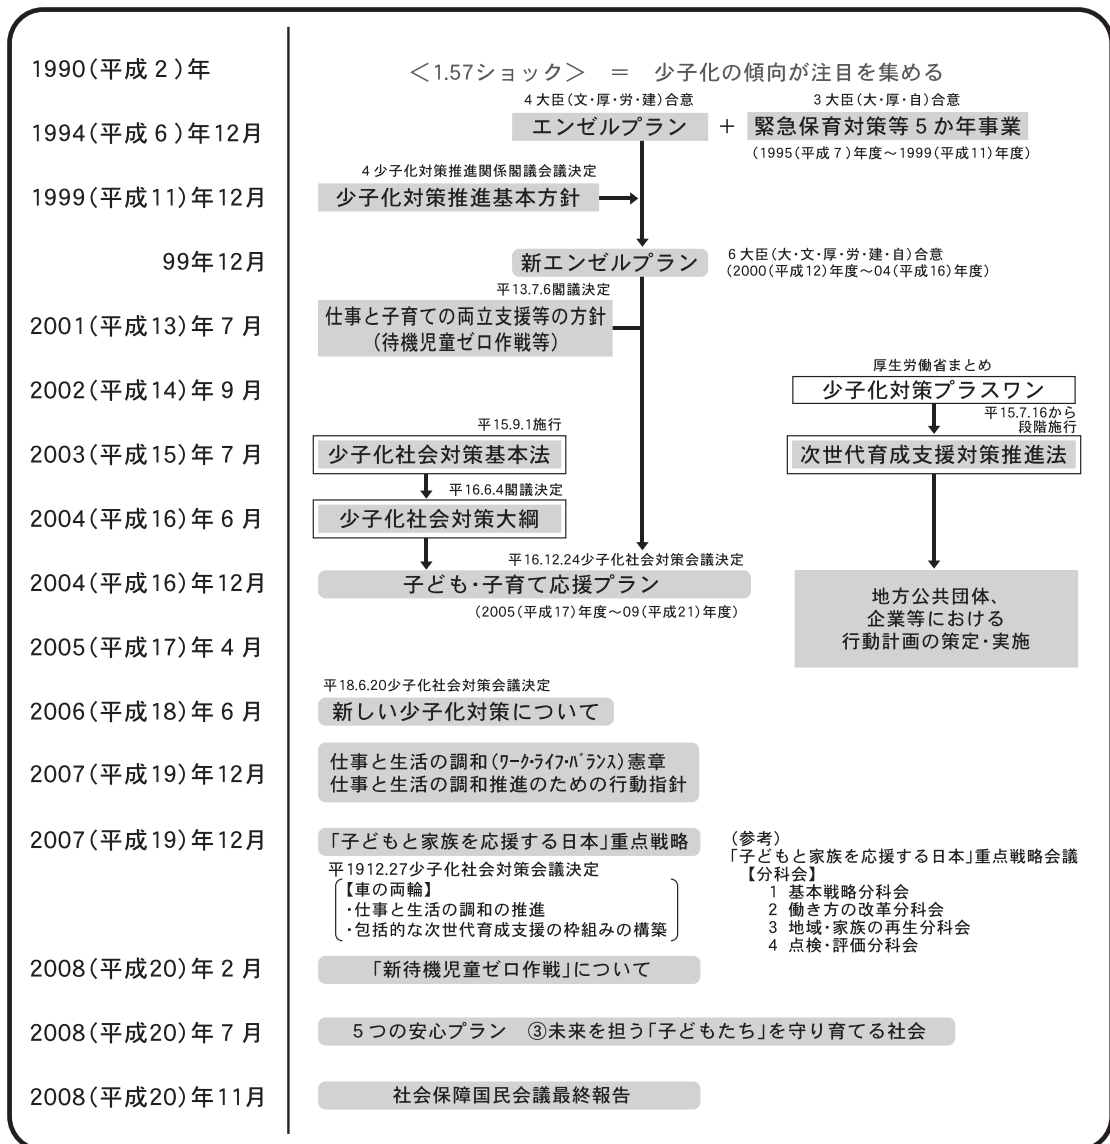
1990（平成２）年
＜1.57ショック＞　＝　少子化の傾向が注目を集める

1994（平成６）年12月
４大臣（文・厚・労・建）合意
エンゼルプラン　＋　３大臣（大・厚・自）合意
緊急保育対策等５か年事業
（1995（平成７）年度～1999（平成11）年度）

1999（平成11）年12月
４少子化対策推進関係閣議会議決定
少子化対策推進基本方針

99年12月
新エンゼルプラン
６大臣（大・文・厚・労・建・自）合意
（2000（平成12）年度～04（平成16）年度）

2001（平成13）年７月
平13.7.6閣議決定
仕事と子育ての両立支援等の方針
（待機児童ゼロ作戦等）

2002（平成14）年９月
厚生労働省まとめ
少子化対策プラスワン

2003（平成15）年７月
平15.9.1施行
少子化社会対策基本法
平15.7.16から段階施行
次世代育成支援対策推進法

2004（平成16）年６月
平16.6.4閣議決定
少子化社会対策大綱

2004（平成16）年12月
平16.12.24少子化社会対策会議決定
子ども・子育て応援プラン
（2005（平成17）年度～09（平成21）年度）

地方公共団体、
企業等における
行動計画の策定・実施

2005（平成17）年４月

2006（平成18）年６月
平18.6.20少子化社会対策会議決定
新しい少子化対策について

2007（平成19）年12月
仕事と生活の調和（ワーク・ライフ・バランス）憲章
仕事と生活の調和推進のための行動指針

2007（平成19）年12月
「子どもと家族を応援する日本」重点戦略
平1912.27少子化社会対策会議決定
【車の両輪】
・仕事と生活の調和の推進
・包括的な次世代育成支援の枠組みの構築

（参考）
「子どもと家族を応援する日本」重点戦略会議
【分科会】
１ 基本戦略分科会
２ 働き方の改革分科会
３ 地域・家族の再生分科会
４ 点検・評価分科会

2008（平成20）年２月
「新待機児童ゼロ作戦」について

2008（平成20）年７月
５つの安心プラン　③未来を担う「子どもたち」を守り育てる社会

2008（平成20）年11月
社会保障国民会議最終報告